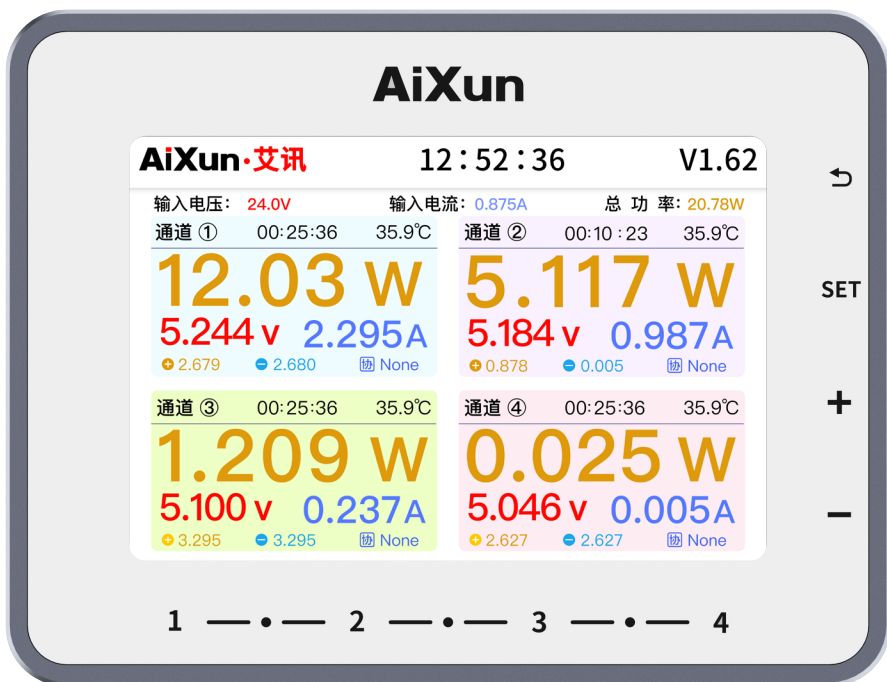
AiXun

AiXun·艾讯 12:52:36 V1.62

输入电压: 24.0V 输入电流: 0.875A 总 功 率: 20.78W

通道 ① 00:25:36 35.9℃
12.03 W
5.244 v 2.295 A
+ 2.679 − 2.680 协 None

通道 ② 00:10:23 35.9℃
5.117 W
5.184 v 0.987 A
+ 0.878 − 0.005 协 None

通道 ③ 00:25:36 35.9℃
1.209 W
5.100 v 0.237 A
+ 3.295 − 3.295 协 None

通道 ④ 00:25:36 35.9℃
0.025 W
5.046 v 0.005 A
+ 2.627 − 2.627 协 None

↶

SET

+

−

1 2 3 4